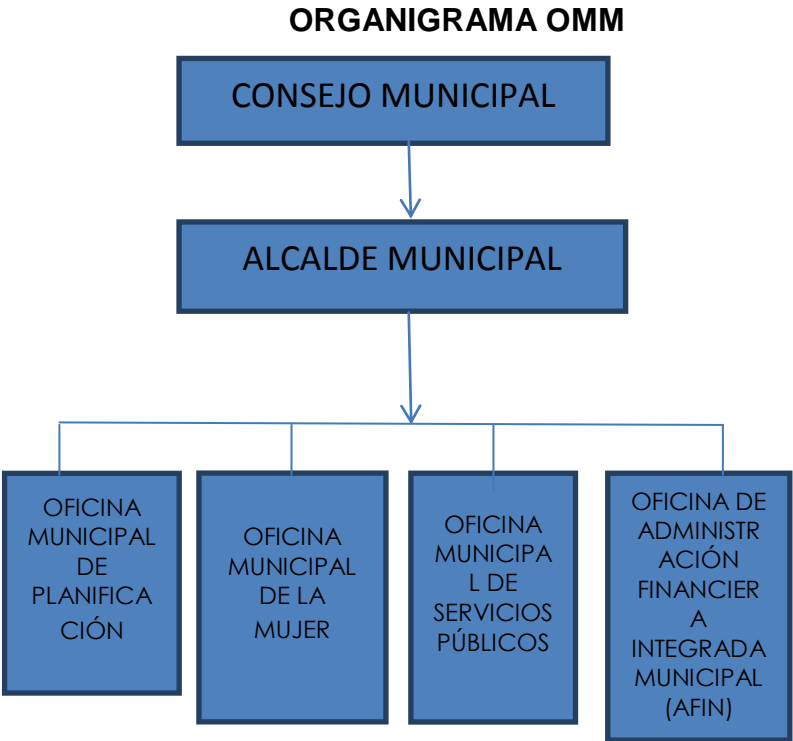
ORGANIGRAMA OMM

CONSEJO MUNICIPAL

ALCALDE MUNICIPAL

OFICINA MUNICIPAL DE PLANIFICACIÓN

OFICINA MUNICIPAL DE LA MUJER

OFICINA MUNICIPAL DE SERVICIOS PÚBLICOS

OFICINA DE ADMINISTRACIÓN FINANCIERA INTEGRADA MUNICIPAL (AFIN)